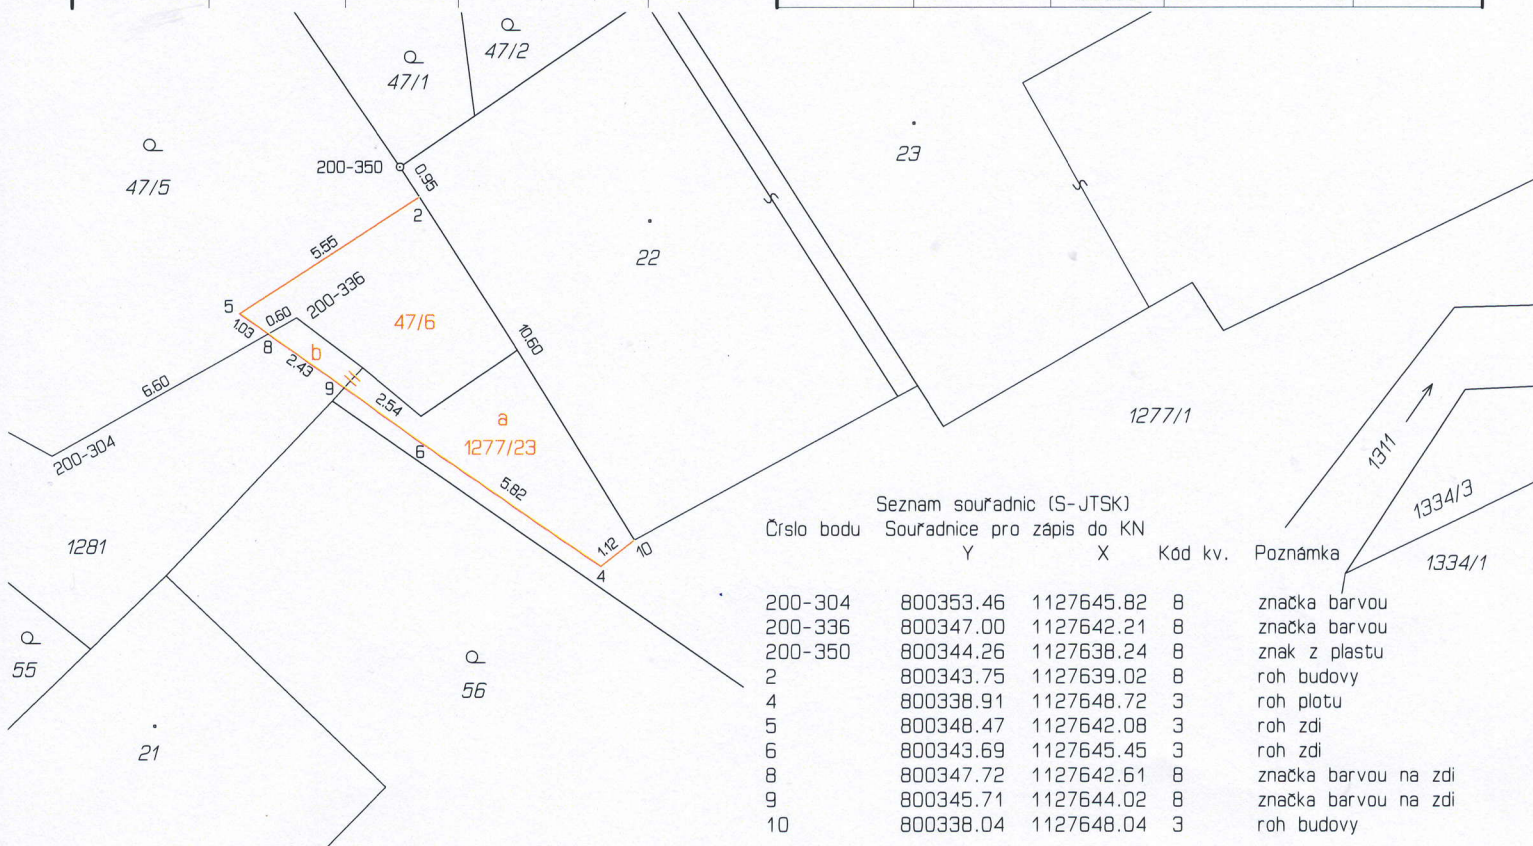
47/1
47/2
47/5
200-350
0.95
2
5.55
23
22
5
200-336
1.03
0.60
8
b
47/6
6.60
2.43
9
2.54
10.60
a
1277/23
200-304
6
5.82
1.12
10
4
1281
1277/1
1311
1334/3
1334/1
55
56
21

Seznam souřadnic (S-JTSK)

| Číslo bodu | Souřadnice pro zápis do KN Y | X | Kód kv. | Poznámka |
|---|---|---|---|---|
| 200-304 | 800353.46 | 1127645.82 | 8 | značka barvou |
| 200-336 | 800347.00 | 1127642.21 | 8 | značka barvou |
| 200-350 | 800344.26 | 1127638.24 | 8 | znak z plastu |
| 2 | 800343.75 | 1127639.02 | 8 | roh budovy |
| 4 | 800338.91 | 1127648.72 | 3 | roh plotu |
| 5 | 800348.47 | 1127642.08 | 3 | roh zdi |
| 6 | 800343.69 | 1127645.45 | 3 | roh zdi |
| 8 | 800347.72 | 1127642.61 | 8 | značka barvou na zdi |
| 9 | 800345.71 | 1127644.02 | 8 | značka barvou na zdi |
| 10 | 800338.04 | 1127648.04 | 3 | roh budovy |